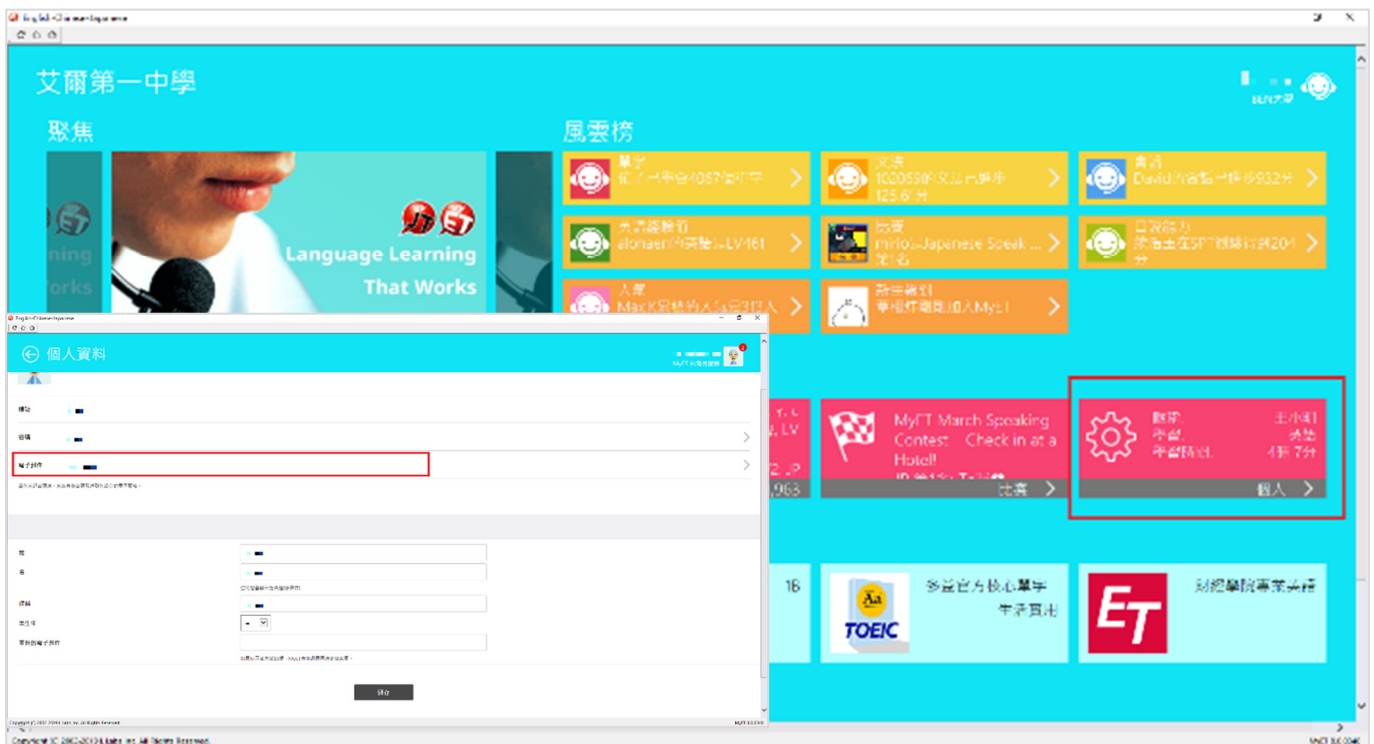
艾爾第一中學

聚焦

Language Learning
That Works

風雲榜

單字
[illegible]

文法
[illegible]

會話
David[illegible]

英語證照
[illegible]

比賽
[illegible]

口說能力
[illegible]

人氣
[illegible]

新生報到
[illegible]

MyET March Speaking Contest: Check in at a Hotel!

比賽

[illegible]
個人

TOEIC

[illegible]

ET

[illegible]

個人資料

帳號

密碼

電子郵件

姓

名

暱稱

出生年

備用的電子郵件

儲存

Copyright © 2002-2019 L Labs Inc. All Rights Reserved.